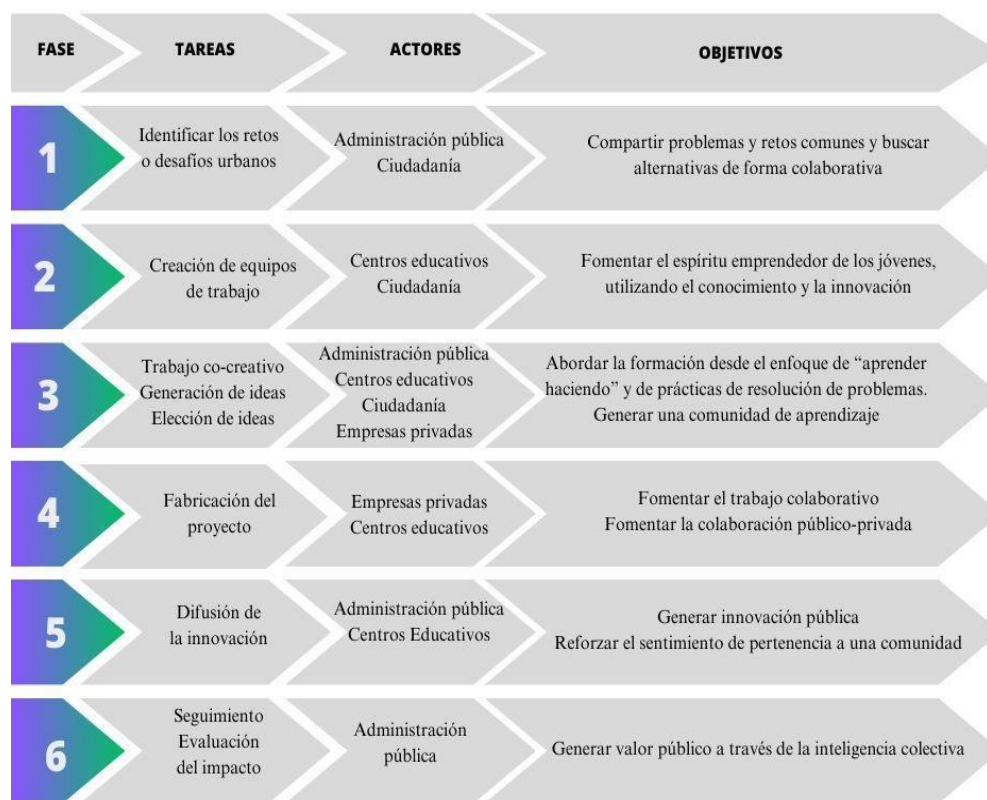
| FASE | TAREAS | ACTORES | OBJETIVOS |
|---|---|---|---|
| 1 | Identificar los retos o desafíos urbanos | Administración pública Ciudadanía | Compartir problemas y retos comunes y buscar alternativas de forma colaborativa |
| 2 | Creación de equipos de trabajo | Centros educativos Ciudadanía | Fomentar el espíritu emprendedor de los jóvenes, utilizando el conocimiento y la innovación |
| 3 | Trabajo co-creativo Generación de ideas Elección de ideas | Administración pública Centros educativos Ciudadanía Empresas privadas | Abordar la formación desde el enfoque de "aprender haciendo" y de prácticas de resolución de problemas. Generar una comunidad de aprendizaje |
| 4 | Fabricación del proyecto | Empresas privadas Centros educativos | Fomentar el trabajo colaborativo Fomentar la colaboración público-privada |
| 5 | Difusión de la innovación | Administración pública Centros Educativos | Generar innovación pública Reforzar el sentimiento de pertenencia a una comunidad |
| 6 | Seguimiento Evaluación del impacto | Administración pública | Generar valor público a través de la inteligencia colectiva |